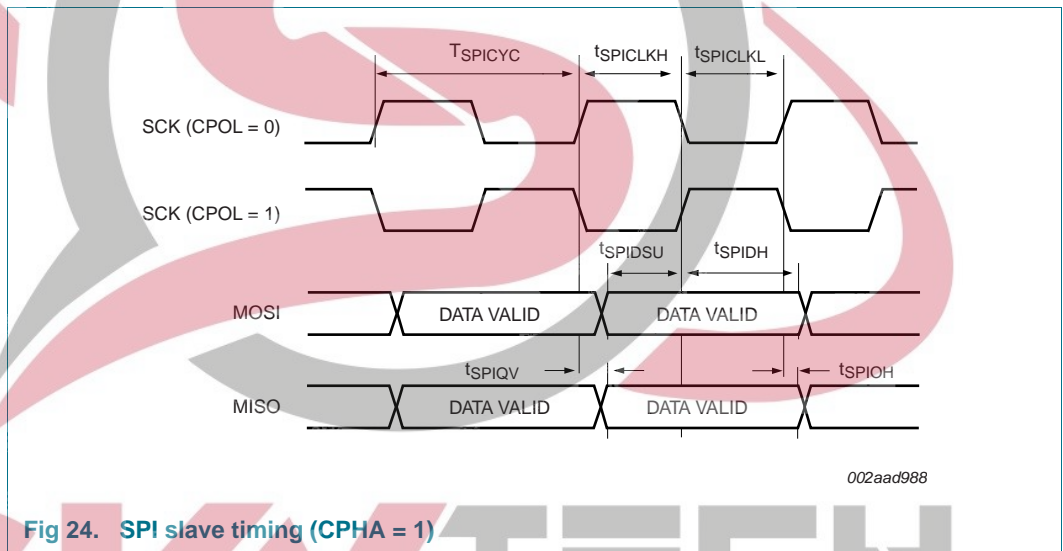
$T_{SPICYC}$

$t_{SPICLKH}$

$t_{SPICLKL}$

SCK (CPOL = 0)

SCK (CPOL = 1)

$t_{SPIDSU}$

$t_{SPIDH}$

MOSI

DATA VALID

DATA VALID

$t_{SPIQV}$

$t_{SPIOH}$

MISO

DATA VALID

DATA VALID

002aad988

Fig 24. SPI slave timing (CPHA = 1)